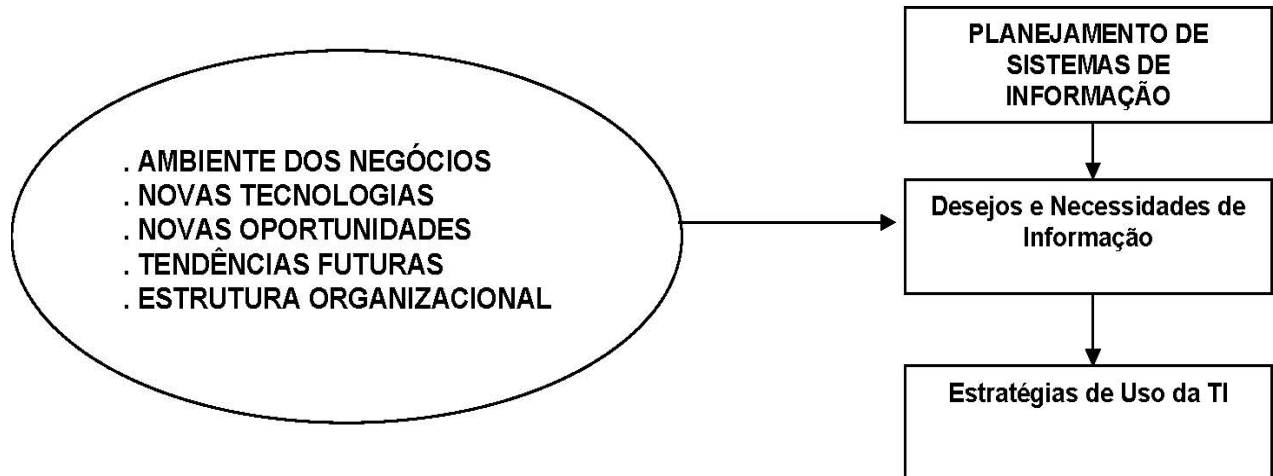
. AMBIENTE DOS NEGÓCIOS
. NOVAS TECNOLOGIAS
. NOVAS OPORTUNIDADES
. TENDÊNCIAS FUTURAS
. ESTRUTURA ORGANIZACIONAL

PLANEJAMENTO DE SISTEMAS DE INFORMAÇÃO

Desejos e Necessidades de Informação

Estratégias de Uso da TI